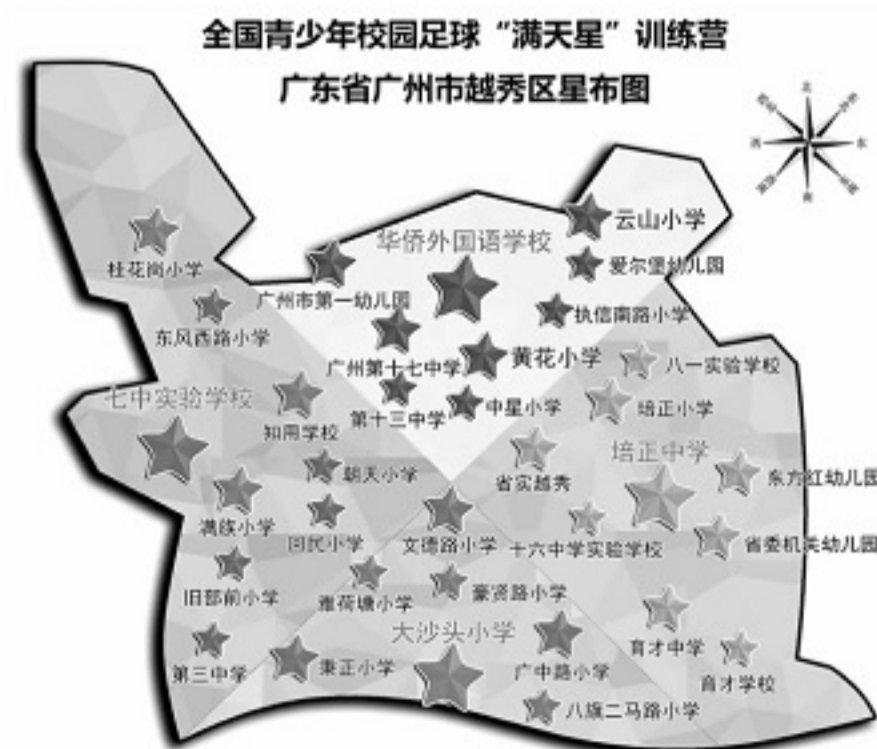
全国青少年校园足球“满天星”训练营
广东省广州市越秀区星布图

北
东北
东
东南
南
西南
西
西北

云山小学
华侨外国语学校
爱尔堡幼儿园
桂花岗小学
广州市第一幼儿园
执信南路小学
东风西路小学
广州第十七中学
黄花小学
八一实验学校
七中实验学校
第十三中学
中星小学
培正小学
知用学校
培正中学
朝天小学
省实越秀
东方红幼儿园
满族小学
回民小学
文德路小学
十六中学实验学校
省委机关幼儿园
旧部前小学
雅荷塘小学
豪贤路小学
大沙头小学
育才中学
第三中学
东正小学
广中路小学
育才学校
八旗二马路小学